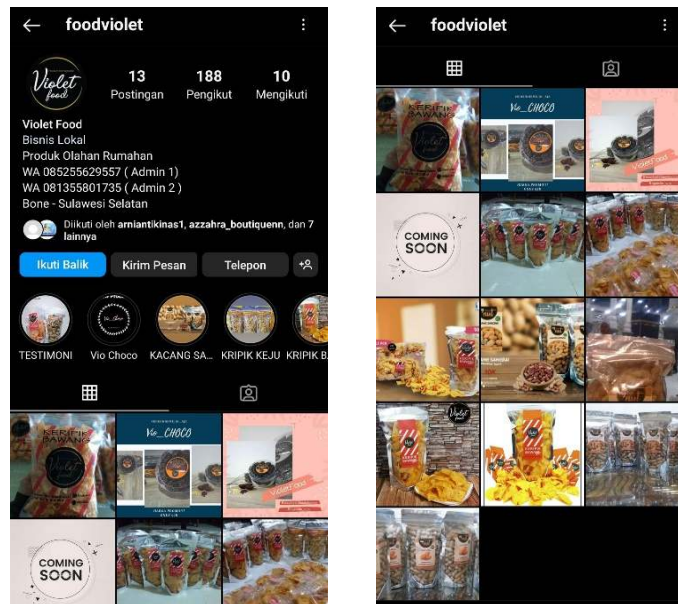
foodviolet

Violet food

13 Postingan
188 Pengikut
10 Mengikuti

Violet Food
Bisnis Lokal
Produk Olahan Rumahan
WA 085255629557 ( Admin 1)
WA 081355801735 ( Admin 2 )
Bone - Sulawesi Selatan

Diikuti oleh arniantikinas1, azzahra_boutiquenn, dan 7 lainnya

Ikuti Balik
Kirim Pesan
Telepon

TESTIMONI
Vio Choco
KACANG SA...
KRIPIK KEJU
KRIPIK B...

KERIPIK BAWANG
Vio_CHOCO
Violet Food
COMING SOON

foodviolet

KERIPIK BAWANG
Vio_CHOCO
Violet Food
COMING SOON
Violet food